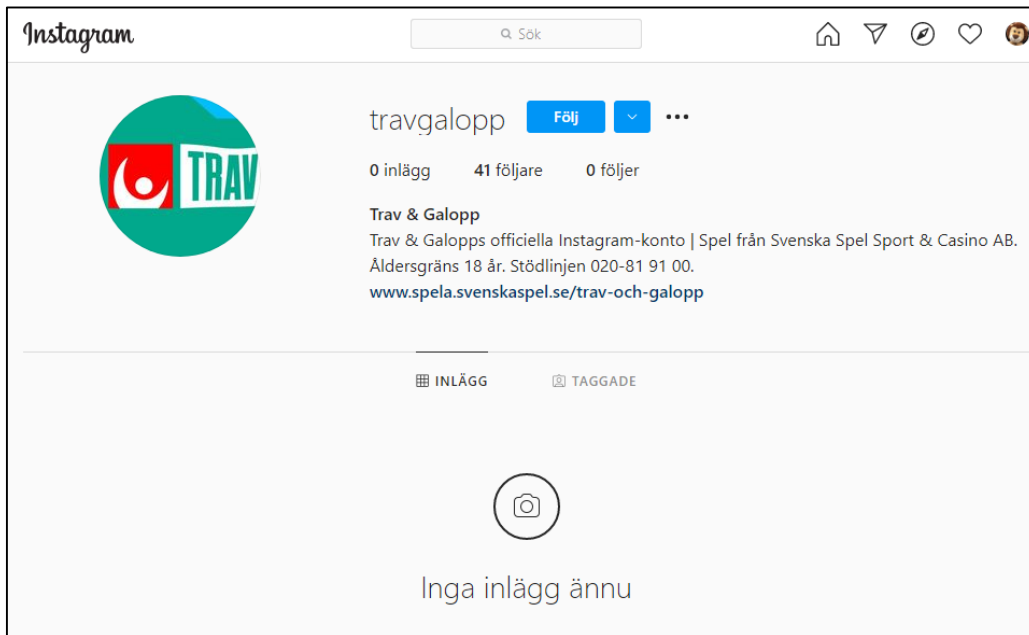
Instagram

Sök

TRAV

travgalopp

Följ

0 inlägg 41 följare 0 följer

Trav & Galopp
Trav & Galopps officiella Instagram-konto | Spel från Svenska Spel Sport & Casino AB. Åldersgräns 18 år. Stödlinjen 020-81 91 00.
www.spela.svenskaspel.se/trav-och-galopp

INLÄGG TAGGADE

Inga inlägg ännu